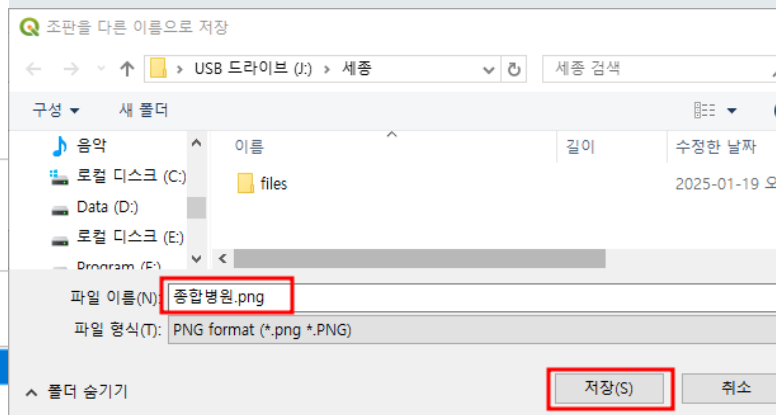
조판을 다른 이름으로 저장

USB 드라이브 (J:) › 세종

세종 검색

구성 ▾ 새 폴더

음악
로컬 디스크 (C:)
Data (D:)
로컬 디스크 (E:)
Program (F:)

| 이름 | 길이 | 수정한 날짜 |
|---|---|---|
| files | | 2025-01-19 오 |

파일 이름(N): 종합병원.png
파일 형식(T): PNG format (*.png *.PNG)

폴더 숨기기

저장(S) 취소